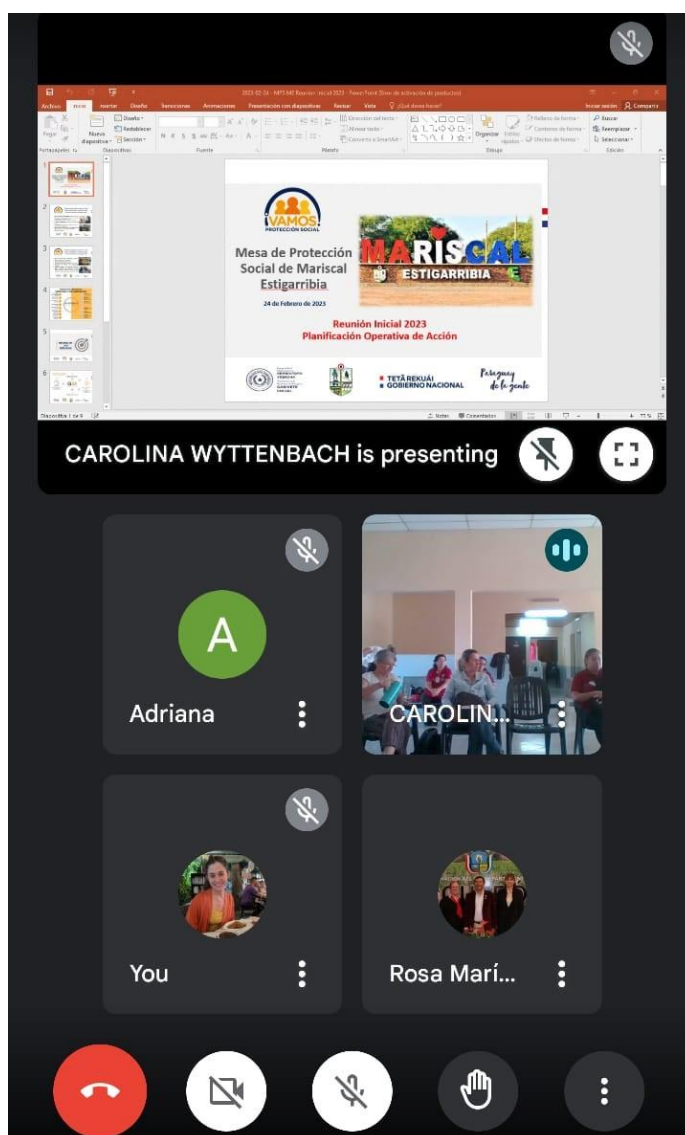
Archivo Inicio Insertar Diseño Transiciones Animaciones Presentación con diapositivas Revisar Vista ¿Qué desea hacer?

¡VAMOS! PROTECCIÓN SOCIAL

Mesa de Protección Social de Mariscal Estigarribia

24 de Febrero de 2023

MARISCAL ESTIGARRIBIA

Reunión Inicial 2023
Planificación Operativa de Acción

TETÃ REKUÁI GOBIERNO NACIONAL

Paraguay de la gente

Diapositiva 1 de 9

CAROLINA WYTTENBACH is presenting

A

Adriana

CAROLIN...

You

Rosa Marí...